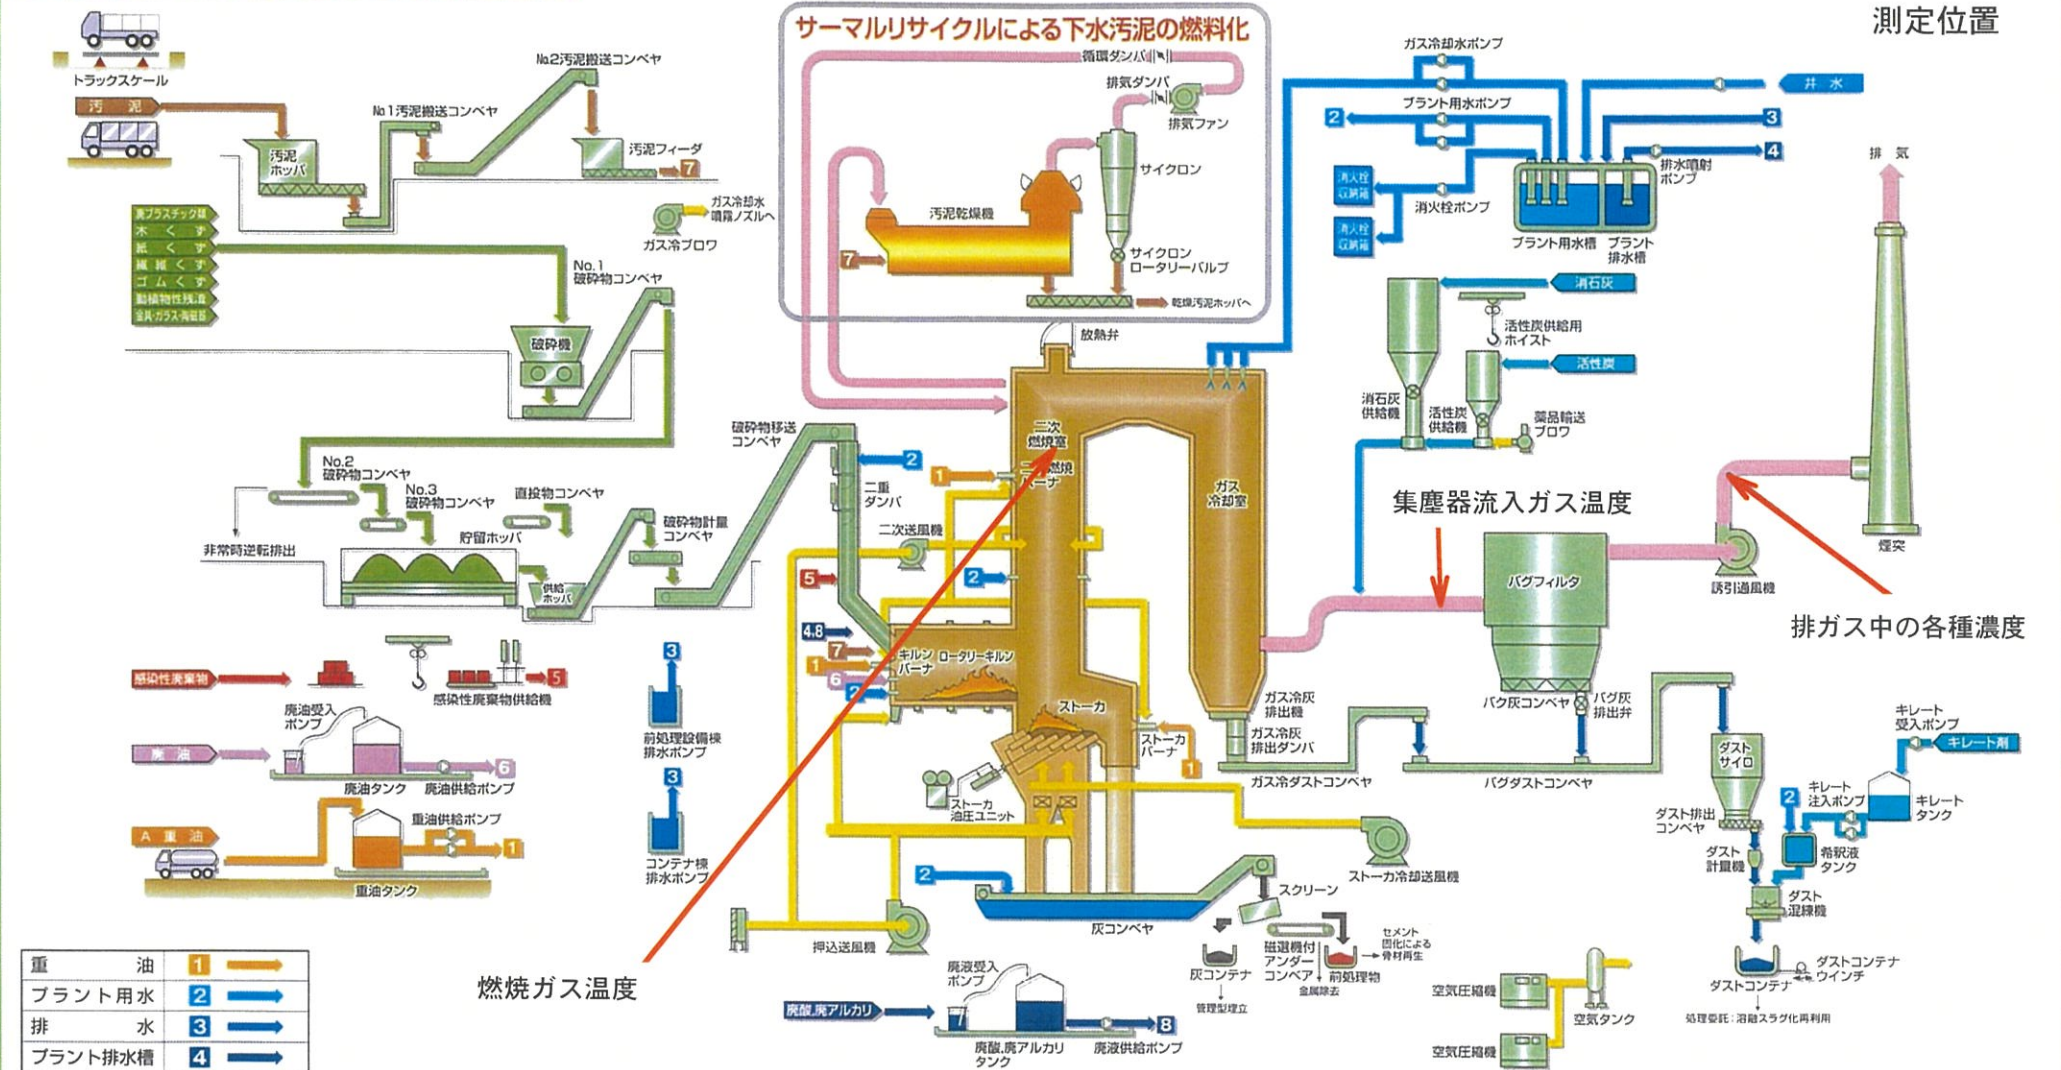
測定位置

サーマルリサイクルによる下水汚泥の燃料化

トラックスケール
汚泥
No.2汚泥搬送コンベヤ
No.1汚泥搬送コンベヤ
汚泥ホッパ
汚泥フィーダ
7
ガス冷却水噴霧ノズルへ
ガス冷ブロワ
廃プラスチック類
木くず
紙くず
繊維くず
ゴムくず
動植物性残渣
金属・ガラス・陶磁器
No.1破砕物コンベヤ
破砕機
No.2破砕物コンベヤ
No.3破砕物コンベヤ
直投物コンベヤ
貯留ホッパ
非常時逆転排出
供給ホッパ
破砕物計量コンベヤ
破砕物移送コンベヤ

循環ダンパ
排気ダンパ
排気ファン
サイクロン
汚泥乾燥機
サイクロンロータリーバルブ
乾燥汚泥ホッパへ
放熱弁

ガス冷却水ポンプ
井水
プラント用水ポンプ
2
3
4
消火栓収納箱
消火栓収納箱
消火栓ポンプ
排水噴射ポンプ
プラント用水槽
プラント排水槽
排気
消石灰
活性炭供給用ホイスト
活性炭
消石灰供給機
活性炭供給機
薬品輸送ブロワ

二次燃焼室
二次燃焼バーナ
二重ダンパ
二次送風機
ガス冷却室
集塵器流入ガス温度
バグフィルタ
誘引通風機
煙突
排ガス中の各種濃度
5
4.8
7
1
6
2
キルンバーナ
ロータリーキルン
ストーカ
ストーカバーナ
ガス冷灰排出機
ガス冷灰排出ダンパ
バグ灰コンベヤ
バグ灰排出弁
ガス冷ダストコンベヤ
バグダストコンベヤ
ダストサイロ
キレート受入ポンプ
キレート剤
キレート注入ポンプ
キレートタンク
ダスト排出コンベヤ
ダスト計量機
希釈液タンク
ダスト混練機
ダストコンテナウインチ
ダストコンテナ
処理委託：溶融スラグ化再利用

感染性廃棄物
感染性廃棄物供給機
廃油受入ポンプ
廃油
廃油タンク
廃油供給ポンプ
A重油
重油供給ポンプ
重油タンク
前処理設備棟排水ポンプ
コンテナ棟排水ポンプ
ストーカ油圧ユニット
ストーカ冷却送風機
スクリーン
灰コンベヤ
押込送風機
灰コンテナ
管理型埋立
磁選機付アンダーコンベア
金属除去
前処理物
セメント固化による骨材再生
空気圧縮機
空気タンク
空気圧縮機
廃酸,廃アルカリ
廃液受入ポンプ
廃酸,廃アルカリタンク
廃液供給ポンプ
8

燃焼ガス温度

| 重油 | 1 |
|---|---|
| プラント用水 | 2 |
| 排水 | 3 |
| プラント排水槽 | 4 |